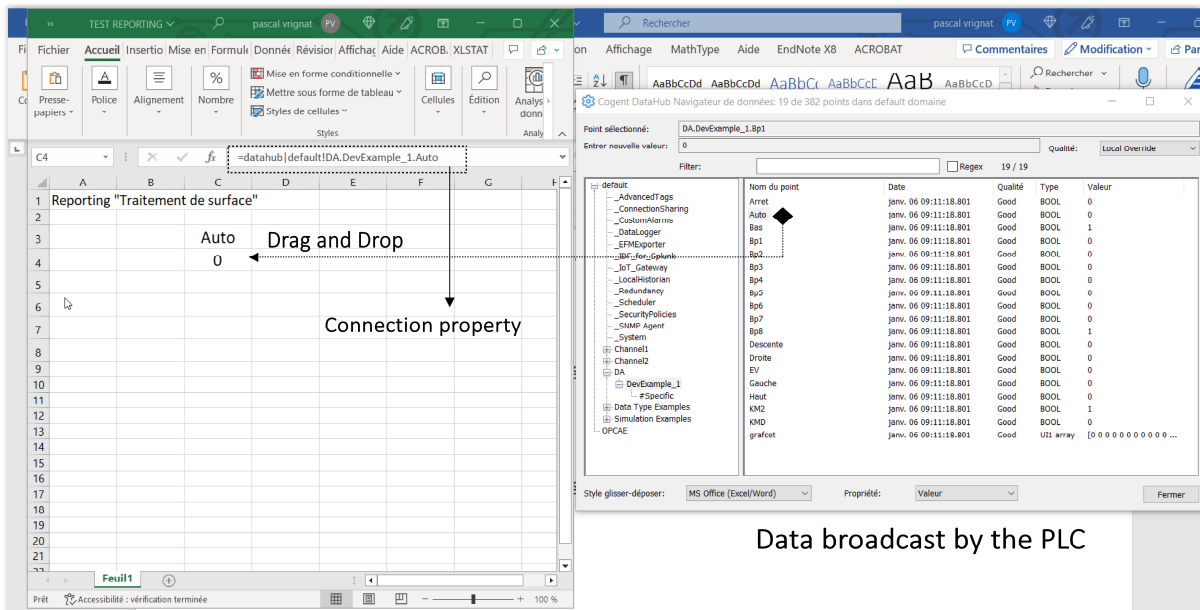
TEST REPORTING pascal vrignat PV

Fichier Accueil Insertio Mise en Formule Donnée Révision Affichag Aide ACROBA XLSTAT

Presse-papiers Police Alignement Nombre Mise en forme conditionnelle Mettre sous forme de tableau Styles de cellules Styles Cellules Édition Analys donn Analy

C4 =datahub|default!DA.DevExample_1.Auto

| | A | B | C | D | E | F | G | H |
|---|---|---|---|---|---|---|---|---|
| 1 | Reporting "Traitement de surface" | | | | | | | |
| 2 | | | | | | | | |
| 3 | | | Auto | | | | | |
| 4 | | | 0 | | | | | |
| 5 | | | | | | | | |
| 6 | | | | | | | | |
| 7 | | | | | | | | |
| 8 | | | | | | | | |
| 9 | | | | | | | | |
| 10 | | | | | | | | |
| 11 | | | | | | | | |
| 12 | | | | | | | | |
| 13 | | | | | | | | |
| 14 | | | | | | | | |
| 15 | | | | | | | | |
| 16 | | | | | | | | |
| 17 | | | | | | | | |
| 18 | | | | | | | | |
| 19 | | | | | | | | |
| 20 | | | | | | | | |
| 21 | | | | | | | | |
| 22 | | | | | | | | |

Drag and Drop

Connection property

Feuil1

Prêt Accessibilité : vérification terminée 100 %

Rechercher pascal vrignat PV

on Affichage MathType Aide EndNote X8 ACROBAT Commentaires Modification Par

AaBbCcDd AaBbCcDd AaBbC AaBbCcD AaB AaBbCcD Rechercher

Cogent DataHub Navigateur de données: 19 de 382 points dans default domaine

Point sélectionné: DA.DevExample_1.Bp1
Entrer nouvelle valeur: 0 Qualité: Local Override
Filter: Regex 19 / 19

default
_AdvancedTags
_ConnectionSharing
_CustomAlarms
_DataLogger
_EFMExporter
_IDF_for_Splunk
_IoT_Gateway
_LocalHistorian
_Redundancy
_Scheduler
_SecurityPolicies
_SNMP Agent
_System
Channel1
Channel2
DA
DevExample_1
#Specific
Data Type Examples
Simulation Examples
OPCAE

| Nom du point | Date | Qualité | Type | Valeur |
|---|---|---|---|---|
| Arret | janv. 06 09:11:18.801 | Good | BOOL | 0 |
| Auto | janv. 06 09:11:18.801 | Good | BOOL | 0 |
| Bas | janv. 06 09:11:18.801 | Good | BOOL | 1 |
| Bp1 | janv. 06 09:11:18.801 | Good | BOOL | 0 |
| Bp2 | janv. 06 09:11:18.801 | Good | BOOL | 0 |
| Bp3 | janv. 06 09:11:18.801 | Good | BOOL | 0 |
| Bp4 | janv. 06 09:11:18.801 | Good | BOOL | 0 |
| Bp5 | janv. 06 09:11:18.801 | Good | BOOL | 0 |
| Bp6 | janv. 06 09:11:18.801 | Good | BOOL | 0 |
| Bp7 | janv. 06 09:11:18.801 | Good | BOOL | 0 |
| Bp8 | janv. 06 09:11:18.801 | Good | BOOL | 1 |
| Descente | janv. 06 09:11:18.801 | Good | BOOL | 0 |
| Droite | janv. 06 09:11:18.801 | Good | BOOL | 0 |
| EV | janv. 06 09:11:18.801 | Good | BOOL | 0 |
| Gauche | janv. 06 09:11:18.801 | Good | BOOL | 0 |
| Haut | janv. 06 09:11:18.801 | Good | BOOL | 0 |
| KM2 | janv. 06 09:11:18.801 | Good | BOOL | 1 |
| KMD | janv. 06 09:11:18.801 | Good | BOOL | 0 |
| grafcet | janv. 06 09:11:18.801 | Good | UI1 array | [0 0 0 0 0 0 0 0 0 0 0 ... |

Style glisser-déposer: MS Office (Excel/Word) Propriété: Valeur Fermer

Data broadcast by the PLC